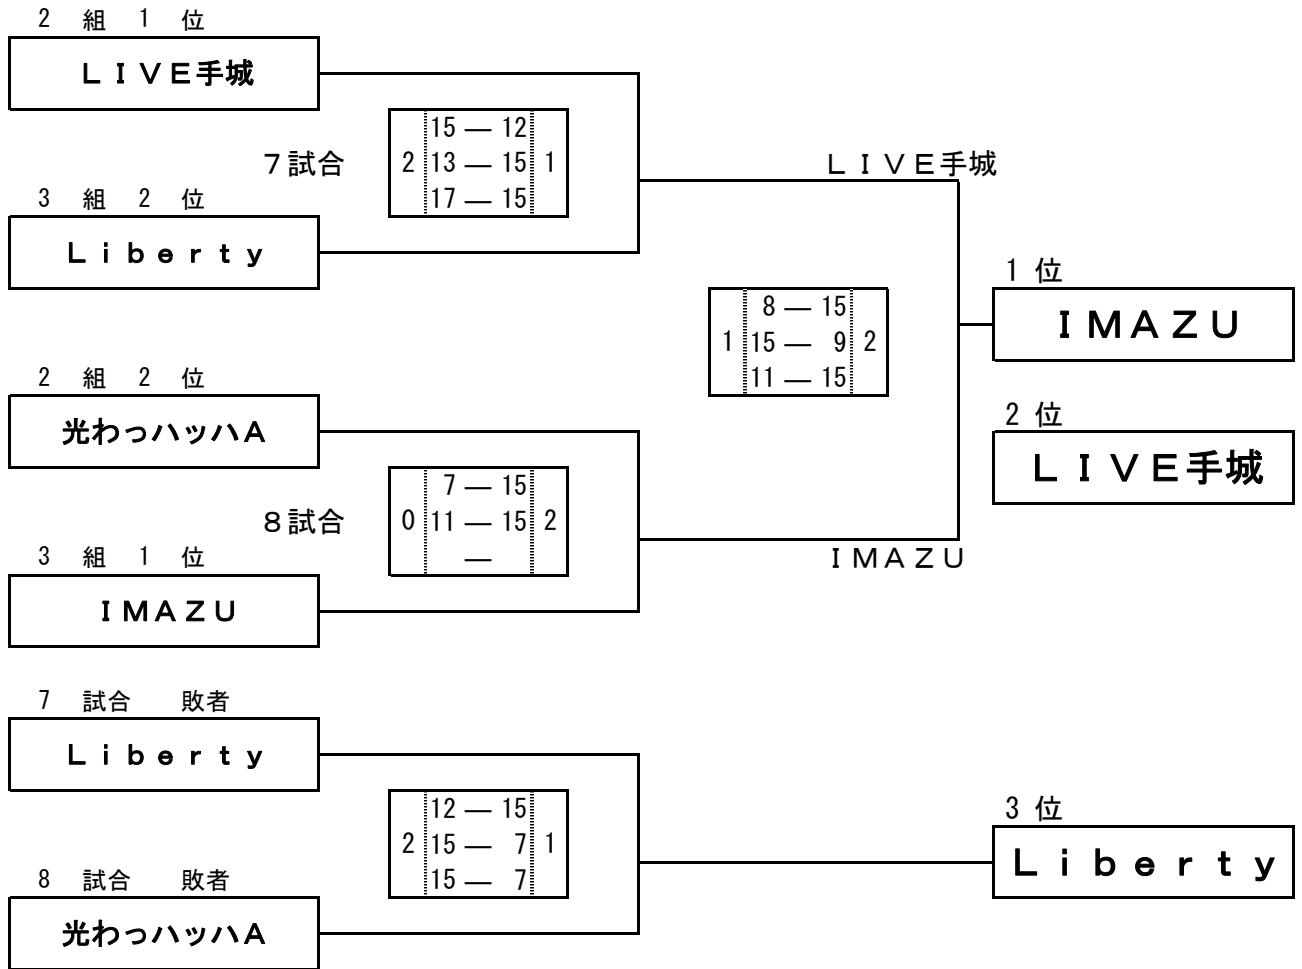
2 組 1 位

ＬＩＶＥ手城

7試合

| | | |
|---|---|---|
| | 15 — 12 | |
| 2 | 13 — 15 | 1 |
| | 17 — 15 | |

3 組 2 位

Ｌｉｂｅｒｔｙ

ＬＩＶＥ手城

| | | |
|---|---|---|
| | 8 — 15 | |
| 1 | 15 — 9 | 2 |
| | 11 — 15 | |

1 位

ＩＭＡＺＵ

2 位

ＬＩＶＥ手城

2 組 2 位

光わっハッハA

8試合

| | | |
|---|---|---|
| | 7 — 15 | |
| 0 | 11 — 15 | 2 |
| | — | |

3 組 1 位

ＩＭＡＺＵ

ＩＭＡＺＵ

7 試合 敗者

Ｌｉｂｅｒｔｙ

| | | |
|---|---|---|
| | 12 — 15 | |
| 2 | 15 — 7 | 1 |
| | 15 — 7 | |

8 試合 敗者

光わっハッハA

3 位

Ｌｉｂｅｒｔｙ